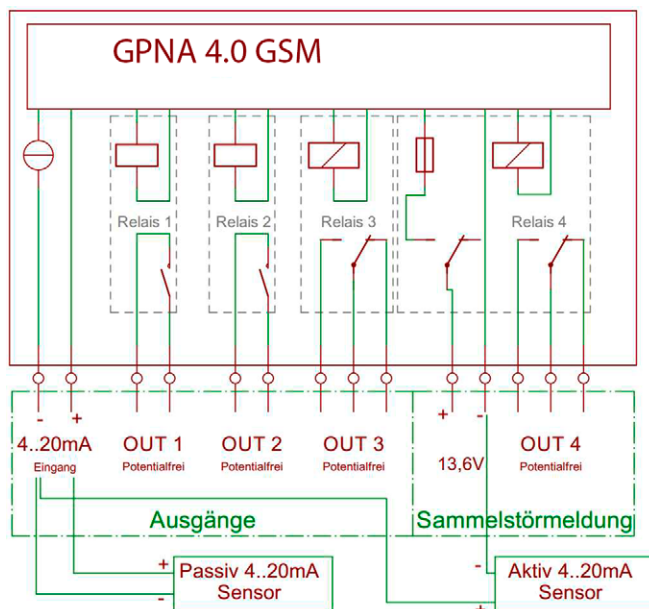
GPNA 4.0 GSM

Relais 1
Relais 2
Relais 3
Relais 4

- +
4..20mA
Eingang

OUT 1
Potentialfrei

OUT 2
Potentialfrei

OUT 3
Potentialfrei

+ -
13,6V

OUT 4
Potentialfrei

Ausgänge

Sammelstörmeldung

+
-
Passiv 4..20mA
Sensor

-
+
Aktiv 4..20mA
Sensor